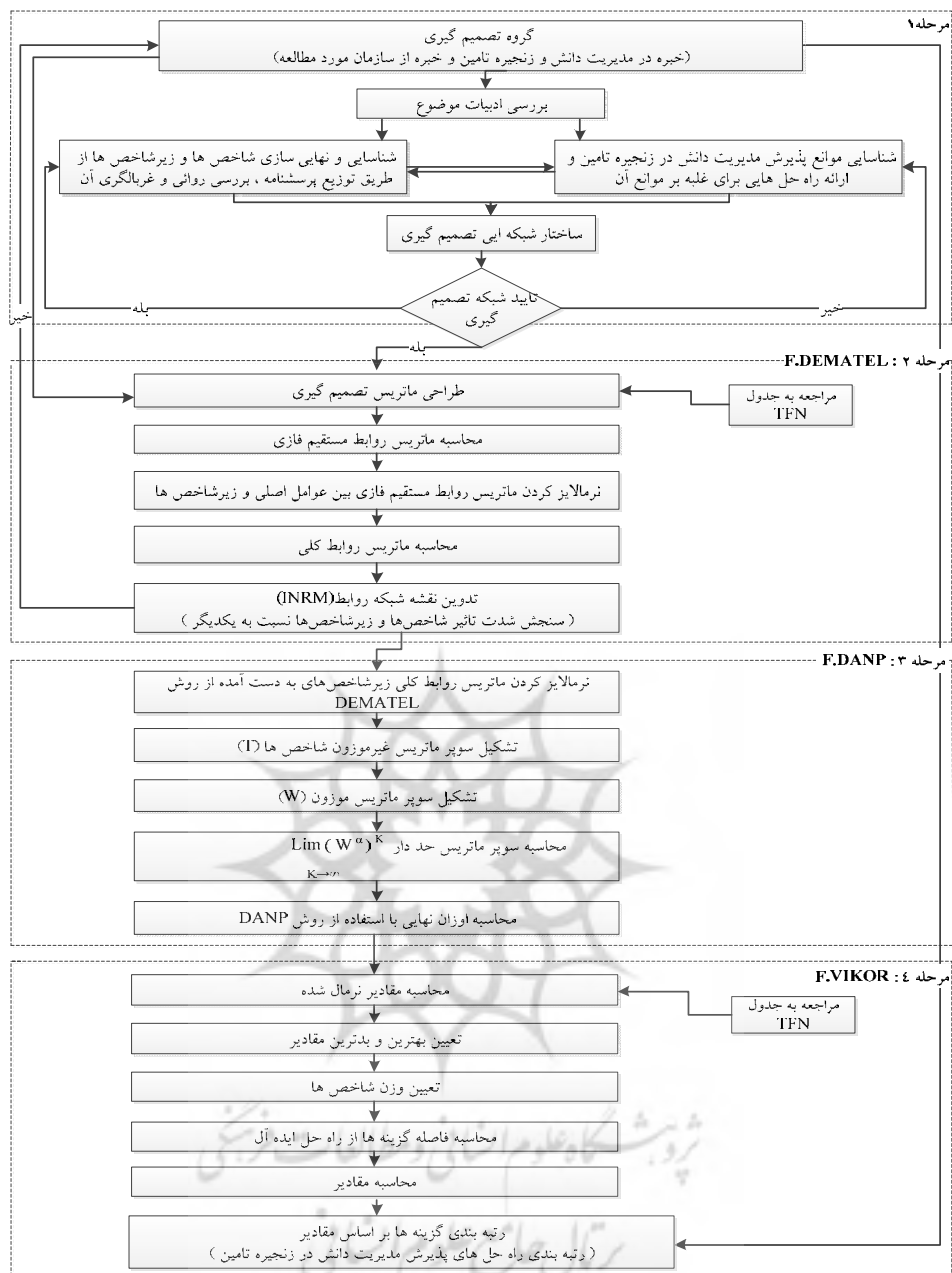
مرحله۱

گروه تصمیم گیری
(خبره در مدیریت دانش و زنجیره تامین و خبره از سازمان مورد مطالعه)

بررسی ادبیات موضوع

شناسایی و نهایی سازی شاخص ها و زیرشاخص ها از طریق توزیع پرسشنامه ، بررسی روائی و غربالگری آن

شناسایی موانع پذیرش مدیریت دانش در زنجیره تامین و ارائه راه حل هایی برای غلبه بر موانع آن

ساختار شبکه ایی تصمیم گیری

تایید شبکه تصمیم گیری

بله

خیر

خیر

بله

مرحله ۲ : F.DEMATEL

طراحی ماتریس تصمیم گیری

مراجعه به جدول TFN

محاسبه ماتریس روابط مستقیم فازی

نرمالایز کردن ماتریس روابط مستقیم فازی بین عوامل اصلی و زیرشاخص ها

محاسبه ماتریس روابط کلی

تدوین نقشه شبکه روابط(INRM)
( سنجش شدت تاثیر شاخص‌ها و زیرشاخص‌ها نسبت به یکدیگر )

مرحله ۳ : F.DANP

نرمالایز کردن ماتریس روابط کلی زیرشاخص‌های به دست آمده از روش DEMATEL

تشکیل سوپر ماتریس غیرموزون شاخص ها (T)

تشکیل سوپر ماتریس موزون (W)

محاسبه سوپر ماتریس حد دار $\lim_{K\to\infty} (W^{\alpha})^{K}$

محاسبه اوزان نهایی با استفاده از روش DANP

مرحله ٤ : F.VIKOR

محاسبه مقادیر نرمال شده

مراجعه به جدول TFN

تعیین بهترین و بدترین مقادیر

تعیین وزن شاخص ها

محاسبه فاصله گزینه ها از راه حل ایده آل

محاسبه مقادیر

رتبه بندی گزینه ها بر اساس مقادیر
( رتبه بندی راه حل های پذیرش مدیریت دانش در زنجیره تامین )